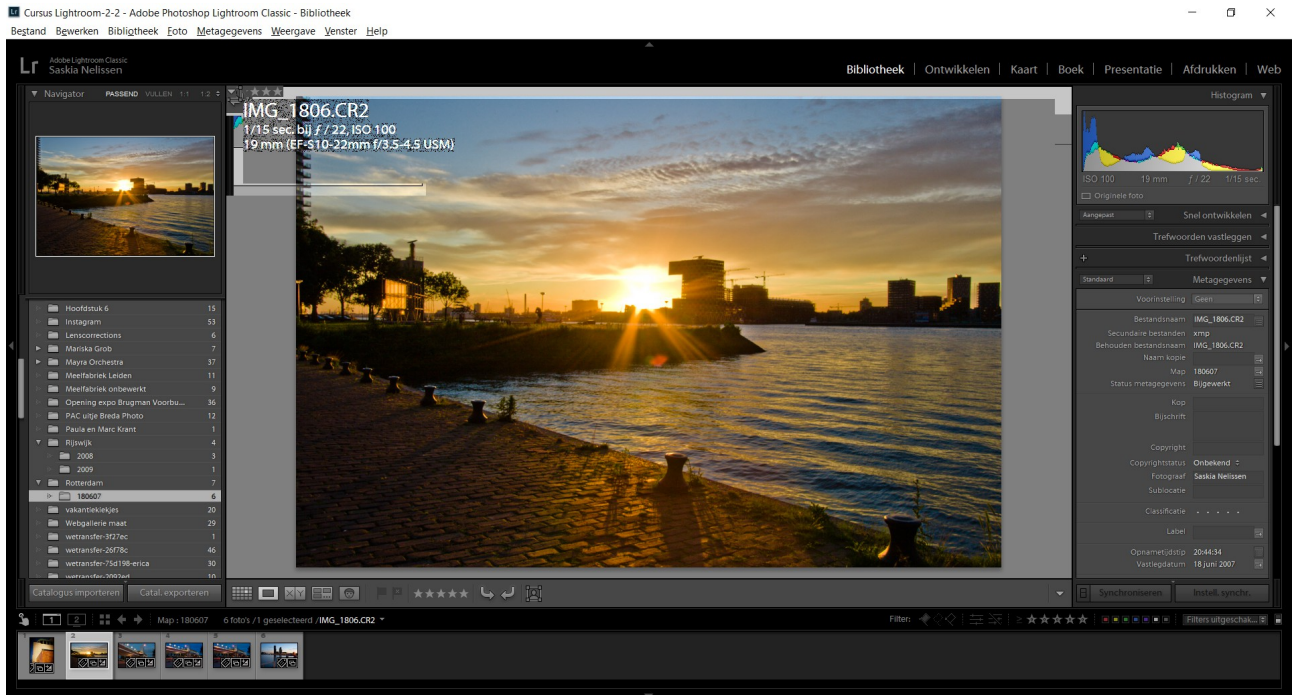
Cursus Lightroom-2-2 - Adobe Photoshop Lightroom Classic - Bibliotheek

Bestand Bewerken Bibliotheek Foto Metagegevens Weergave Venster Help

Lr Adobe Lightroom Classic Saskia Nelissen

Bibliotheek | Ontwikkelen | Kaart | Boek | Presentatie | Afdrukken | Web

Navigator PASSEND VULLEN 1:1 1:2

IMG_1806.CR2
1/15 sec. bij ƒ / 22, ISO 100
19 mm (EF-S10-22mm f/3.5-4.5 USM)

| | |
|---|---|
| Hoofdstuk 6 | 15 |
| Instagram | 53 |
| Lenscorrections | 6 |
| Mariska Grob | 7 |
| Mayra Orchestra | 37 |
| Meelfabriek Leiden | 11 |
| Meelfabriek onbewerkt | 9 |
| Opening expo Brugman Voorbu... | 36 |
| PAC uitje Breda Photo | 12 |
| Paula en Marc Krant | 1 |
| Rijswijk | 4 |
| 2008 | 3 |
| 2009 | 1 |
| Rotterdam | 7 |
| 180607 | 6 |
| vakantiekiekjes | 20 |
| Webgallerie maat | 29 |
| wetransfer-3f27ec | 1 |
| wetransfer-26f78c | 46 |
| wetransfer-75d198-erica | 30 |
| wetransfer-2092ed | 10 |

Catalogus importeren Catal. exporteren

Histogram
ISO 100 19 mm ƒ / 22 1/15 sec.
Originele foto
Aangepast Snel ontwikkelen
Trefwoorden vastleggen
Trefwoordenlijst
Standaard Metagegevens
Voorinstelling Geen
Bestandsnaam IMG_1806.CR2
Secundaire bestanden xmp
Behouden bestandsnaam IMG_1806.CR2
Naam kopie
Map 180607
Status metagegevens Bijgewerkt
Kop
Bijschrift
Copyright
Copyrightstatus Onbekend
Fotograaf Saskia Nelissen
Sublocatie
Classificatie . . . . .
Label
Opnametijdstip 20:44:34
Vastlegdatum 18 juni 2007

Synchroniseren Instell. synchr.

1 2 Map : 180607 6 foto's /1 geselecteerd /IMG_1806.CR2
Filter: Filters uitgeschak...